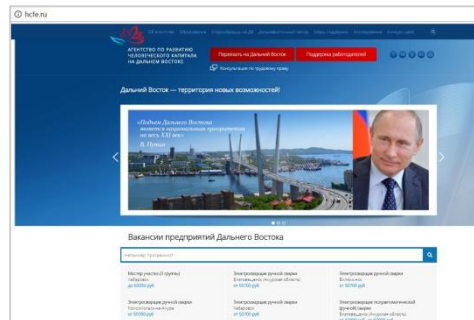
hcfe.ru

АГЕНТСТВО ПО РАЗВИТИЮ ЧЕЛОВЕЧЕСКОГО КАПИТАЛА НА ДАЛЬНЕМ ВОСТОКЕ

Переехать на Дальний Восток

Подборка работодателей

Консультация по трудовому праву

Дальний Восток — территория новых возможностей!

«Подъем Дальнего Востока является национальным приоритетом на весь XXI век»
В. Путин

Вакансии предприятий Дальнего Востока

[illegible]

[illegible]

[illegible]